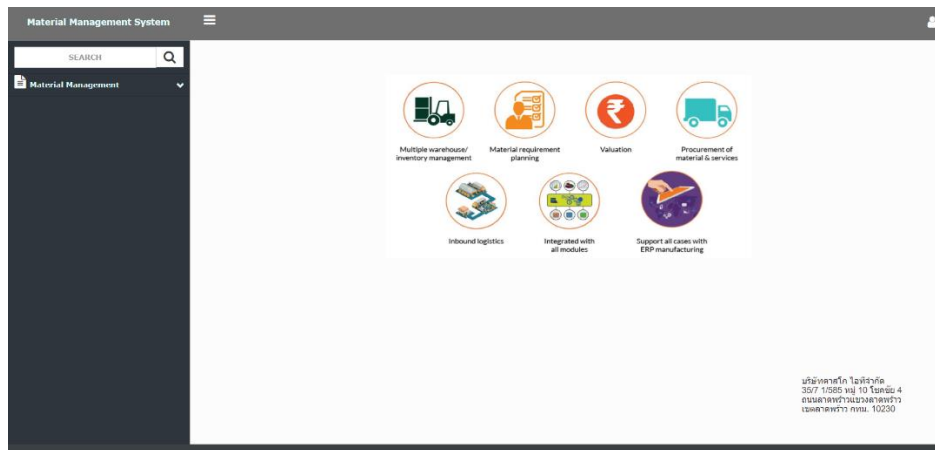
Material Management System

SEARCH

Material Management

Multiple warehouse/ inventory management

Material requirement planning

Valuation

Procurement of material & services

Inbound logistics

Integrated with all modules

Support all cases with ERP manufacturing

บริษัทลาสโก ไอทีจำกัด
35/7 1/585 หมู่ 10 ซอยซัย 4
ถนนลาดพร้าวแขวงลาดพร้าว
เขตลาดพร้าว กทม. 10230